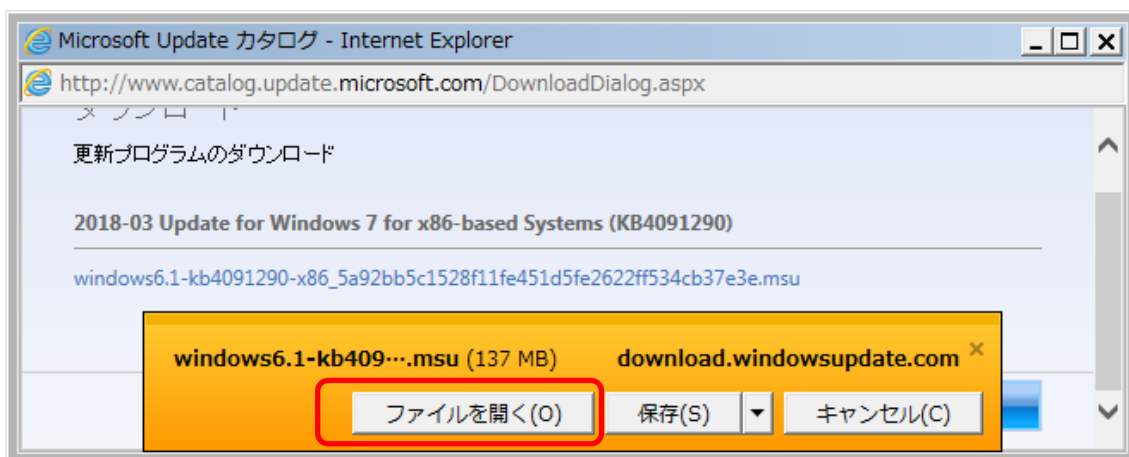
Microsoft Update カタログ - Internet Explorer

http://www.catalog.update.microsoft.com/DownloadDialog.aspx

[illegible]

更新プログラムのダウンロード

2018-03 Update for Windows 7 for x86-based Systems (KB4091290)

windows6.1-kb4091290-x86_5a92bb5c1528f11fe451d5fe2622ff534cb37e3e.msu

windows6.1-kb409….msu (137 MB) download.windowsupdate.com ×

ファイルを開く(O) 保存(S) ▾ キャンセル(C)